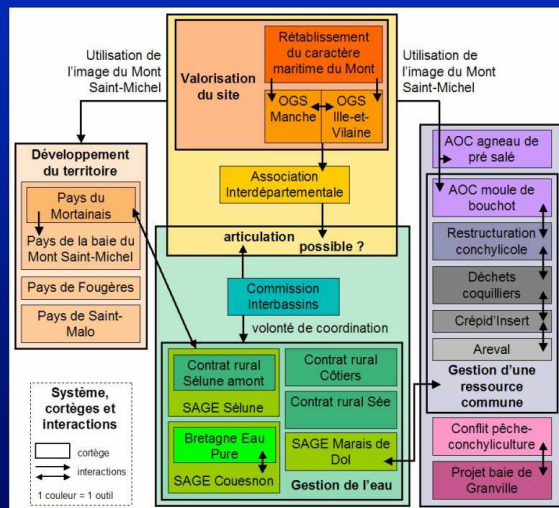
Utilisation de l'image du Mont Saint-Michel

Valorisation du site

Rétablissement du caractère maritime du Mont

OGS Manche

OGS Ille-et-Vilaine

Utilisation de l'image du Mont Saint-Michel

Association Interdépartementale

articulation possible ?

Développement du territoire

Pays du Mortainais

Pays de la baie du Mont Saint-Michel

Pays de Fougères

Pays de Saint-Malo

Commission Interbassins

volonté de coordination

Contrat rural Sélune amont

SAGE Sélune

Contrat rural Côtiers

Contrat rural Sée

Bretagne Eau Pure

SAGE Couesnon

SAGE Marais de Dol

Gestion de l'eau

AOC agneau de pré salé

AOC moule de bouchot

Restructuration conchylicole

Déchets coquilliers

Crépid'Insert

Areval

Gestion d'une ressource commune

Conflit pêche-conchyliculture

Projet baie de Granville

Système, cortèges et interactions

cortège

interactions

1 couleur = 1 outil